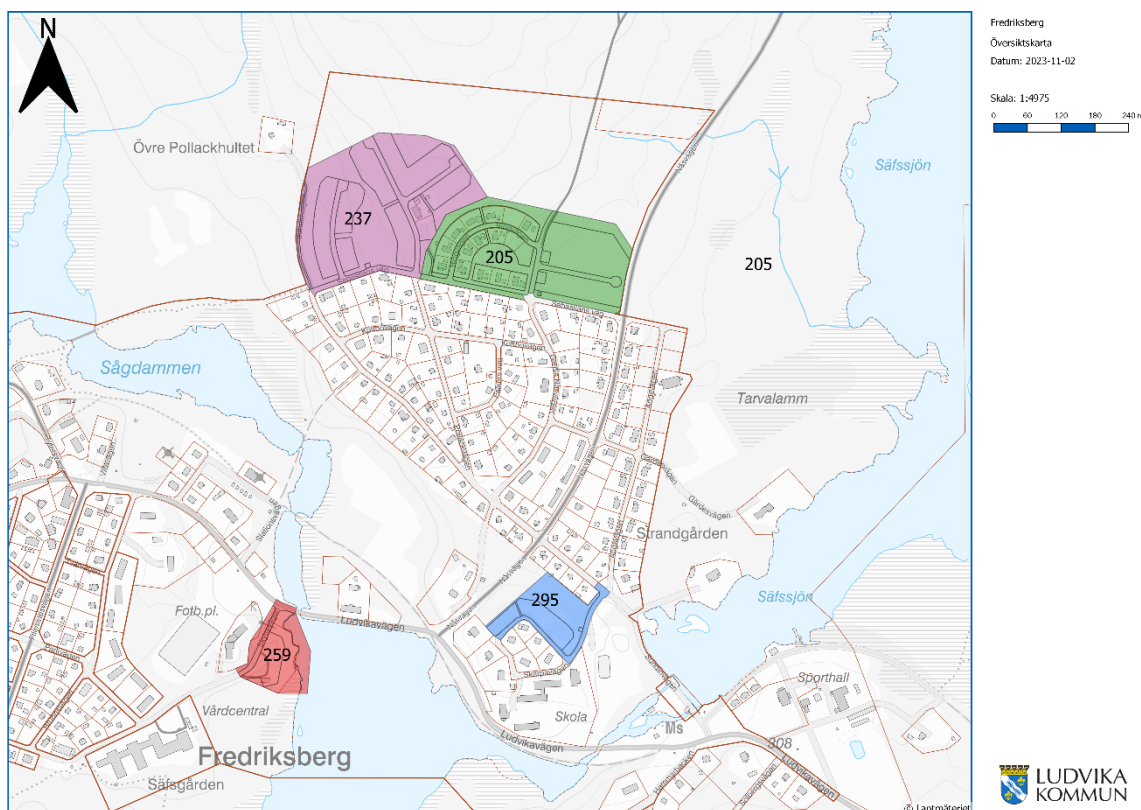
N

Övre Pollackhultet

237

205

205

Säfssjön

Sågdammen

Tarvalamm

Strandgården

Säfssjön

295

Fotb.pl.

Ludvikavägen

259

Vårdcentral

Skola

Sporthall

Ms

308

Ludvikavägen

Fredriksberg

Säfsgården

© Lantmäteriet

Fredriksberg
Översiktskarta
Datum: 2023-11-02

Skala: 1:4975

0 60 120 180 240 m

LUDVIKA KOMMUN